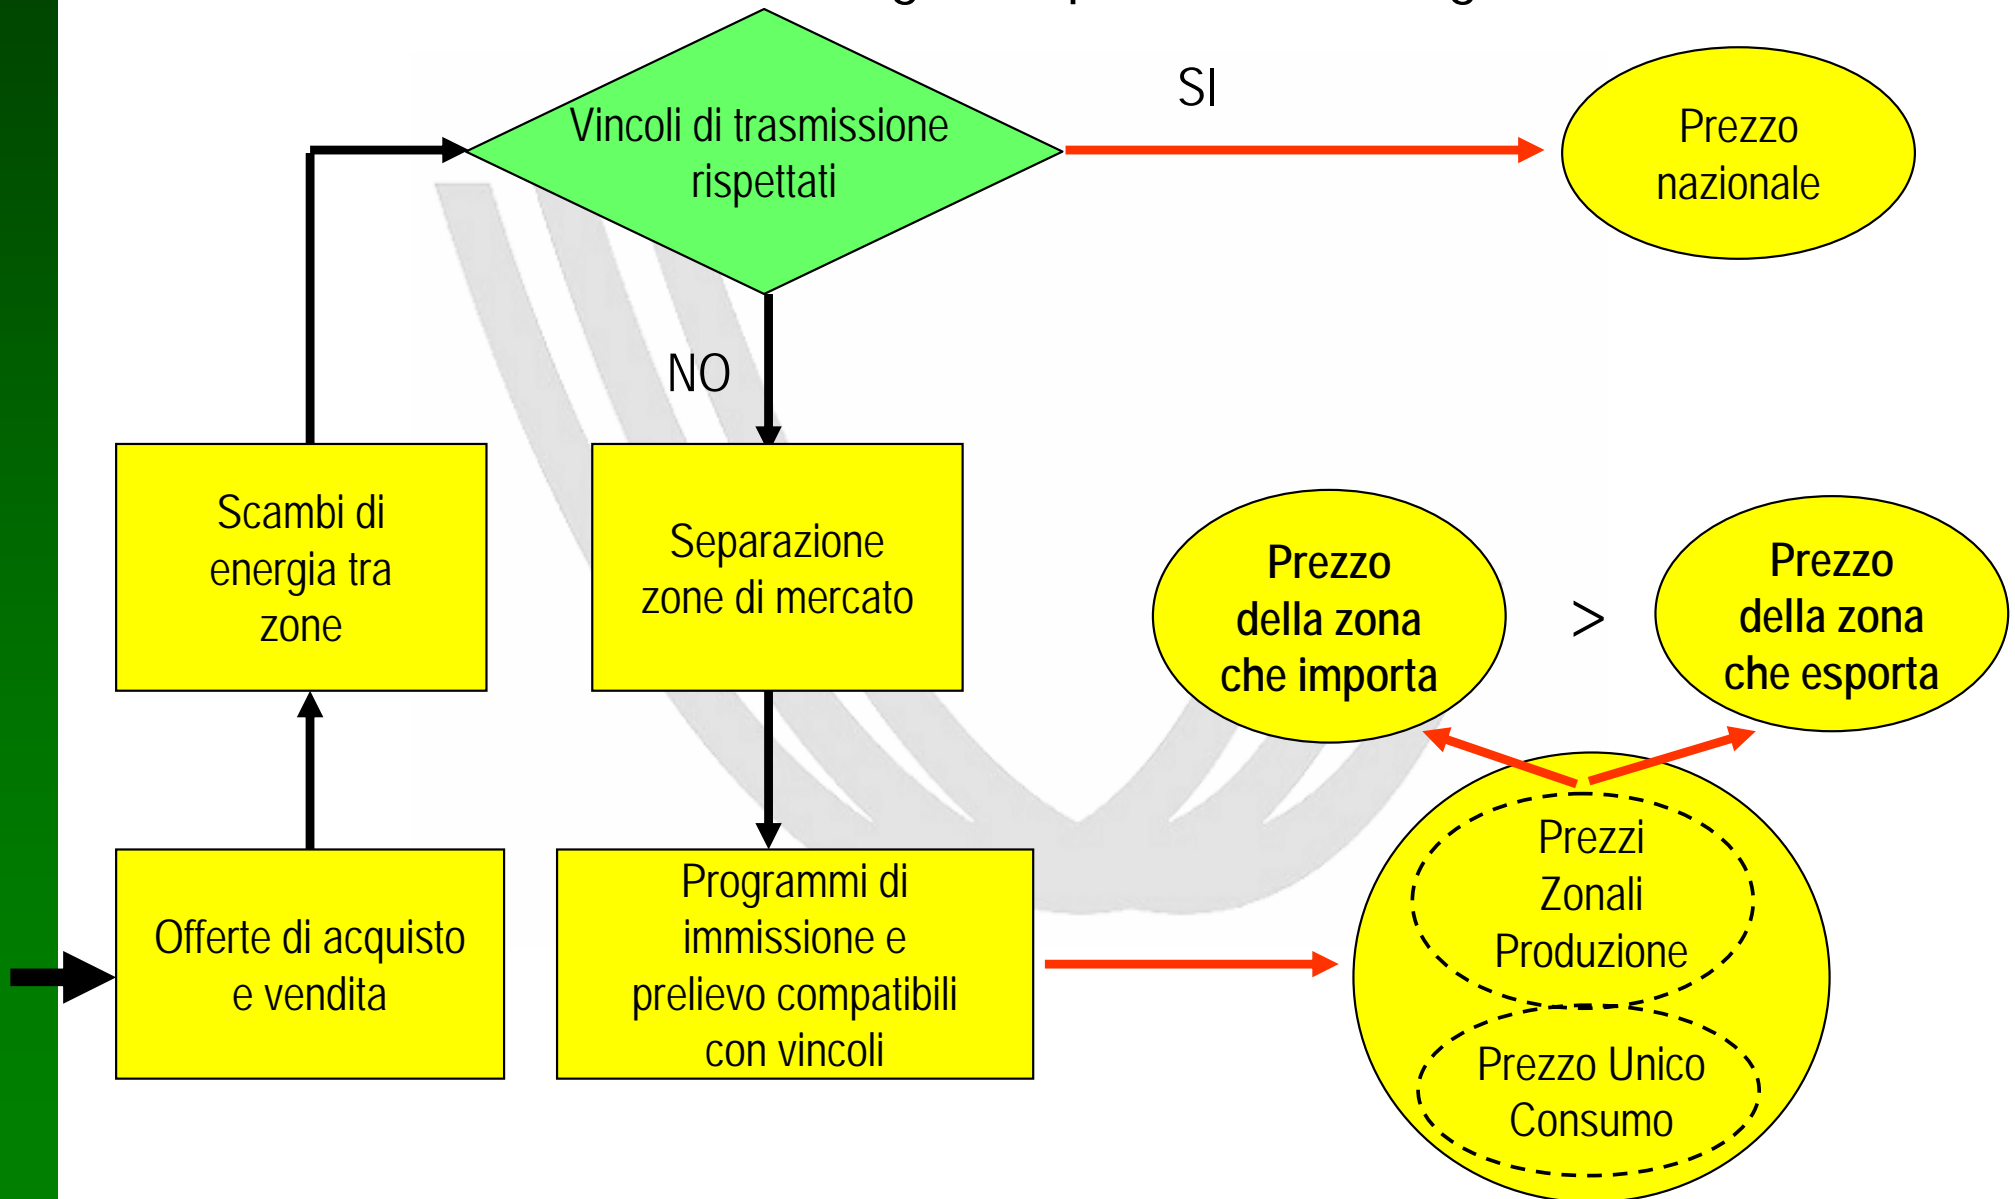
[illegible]

Vincoli di trasmissione rispettati

SI

Prezzo nazionale

NO

Scambi di energia tra zone

Separazione zone di mercato

Prezzo della zona che importa

>

Prezzo della zona che esporta

Offerte di acquisto e vendita

Programmi di immissione e prelievo compatibili con vincoli

Prezzi Zonali Produzione

Prezzo Unico Consumo